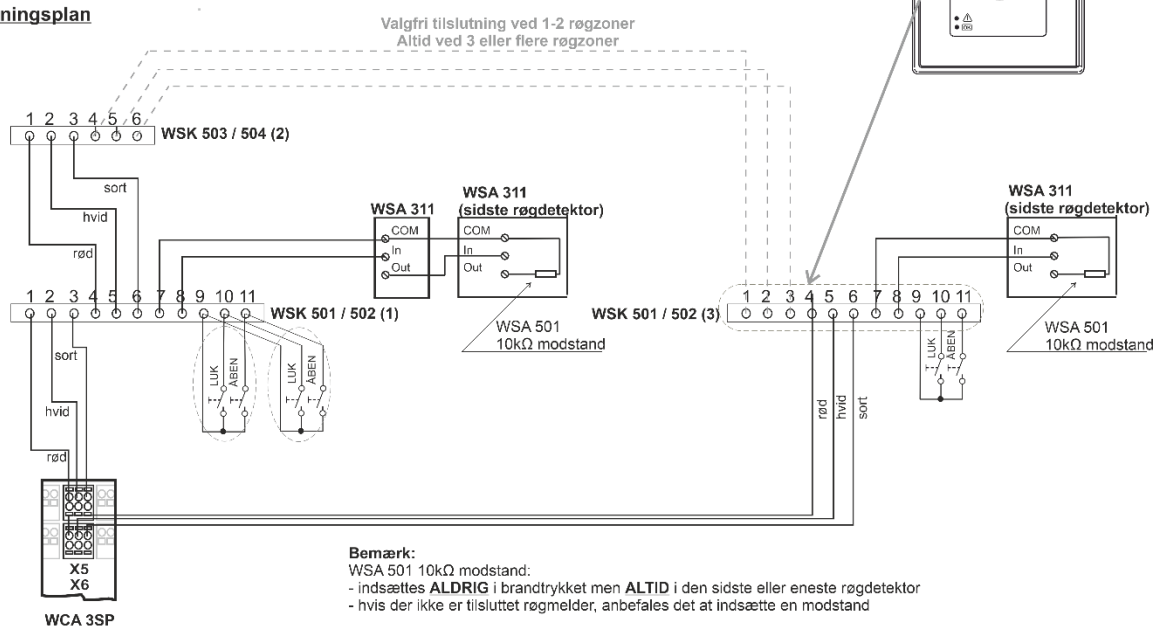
ningsplan

Valgfri tilslutning ved 1-2 røgzoner
Altid ved 3 eller flere røgzoner

1 2 3 4 5 6
WSK 503 / 504 (2)

sort
hvid
rød

WSA 311
COM
In
Out

WSA 311
(sidste røgdetektor)
COM
In
Out

1 2 3 4 5 6 7 8 9 10 11
WSK 501 / 502 (1)

WSA 501
10kΩ modstand

sort
hvid
rød

LUK ÅBEN
LUK ÅBEN

X5
X6
WCA 3SP

1 2 3 4 5 6 7 8 9 10 11
WSK 501 / 502 (3)

rød
hvid
sort

LUK ÅBEN

WSA 311
(sidste røgdetektor)
COM
In
Out

WSA 501
10kΩ modstand

Bemærk:
WSA 501 10kΩ modstand:
- indsættes ALDRIG i brandtrykket men ALTID i den sidste eller eneste røgdetektor
- hvis der ikke er tilsluttet røgmelder, anbefales det at indsætte en modstand